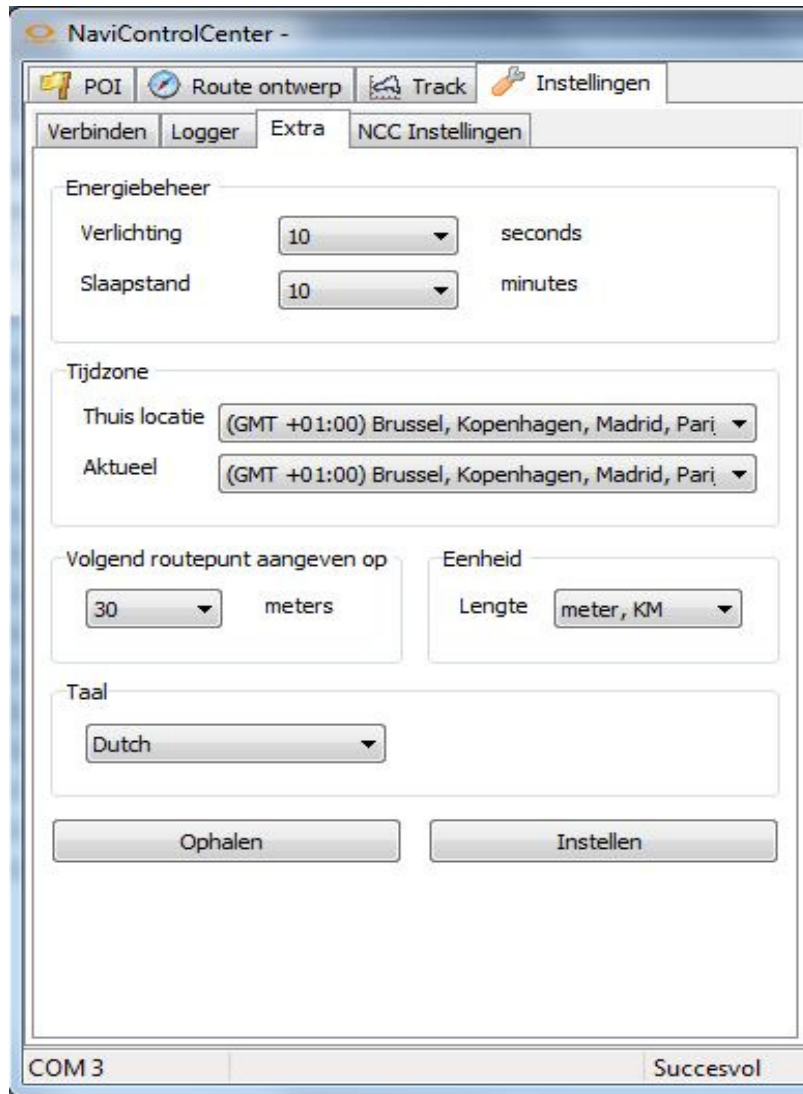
NaviControlCenter -

POI
Route ontwerp
Track
Instellingen

Verbinden
Logger
Extra
NCC Instellingen

Energiebeheer

Verlichting
10
seconds

Slaapstand
10
minutes

Tijdzone

Thuis locatie
(GMT +01:00) Brussel, Kopenhagen, Madrid, Pari

Aktueel
(GMT +01:00) Brussel, Kopenhagen, Madrid, Pari

Volgend routepunt aangeven op
30
meters

Eenheid
Lengte
meter, KM

Taal
Dutch

Ophalen
Instellen

COM 3
Succesvol